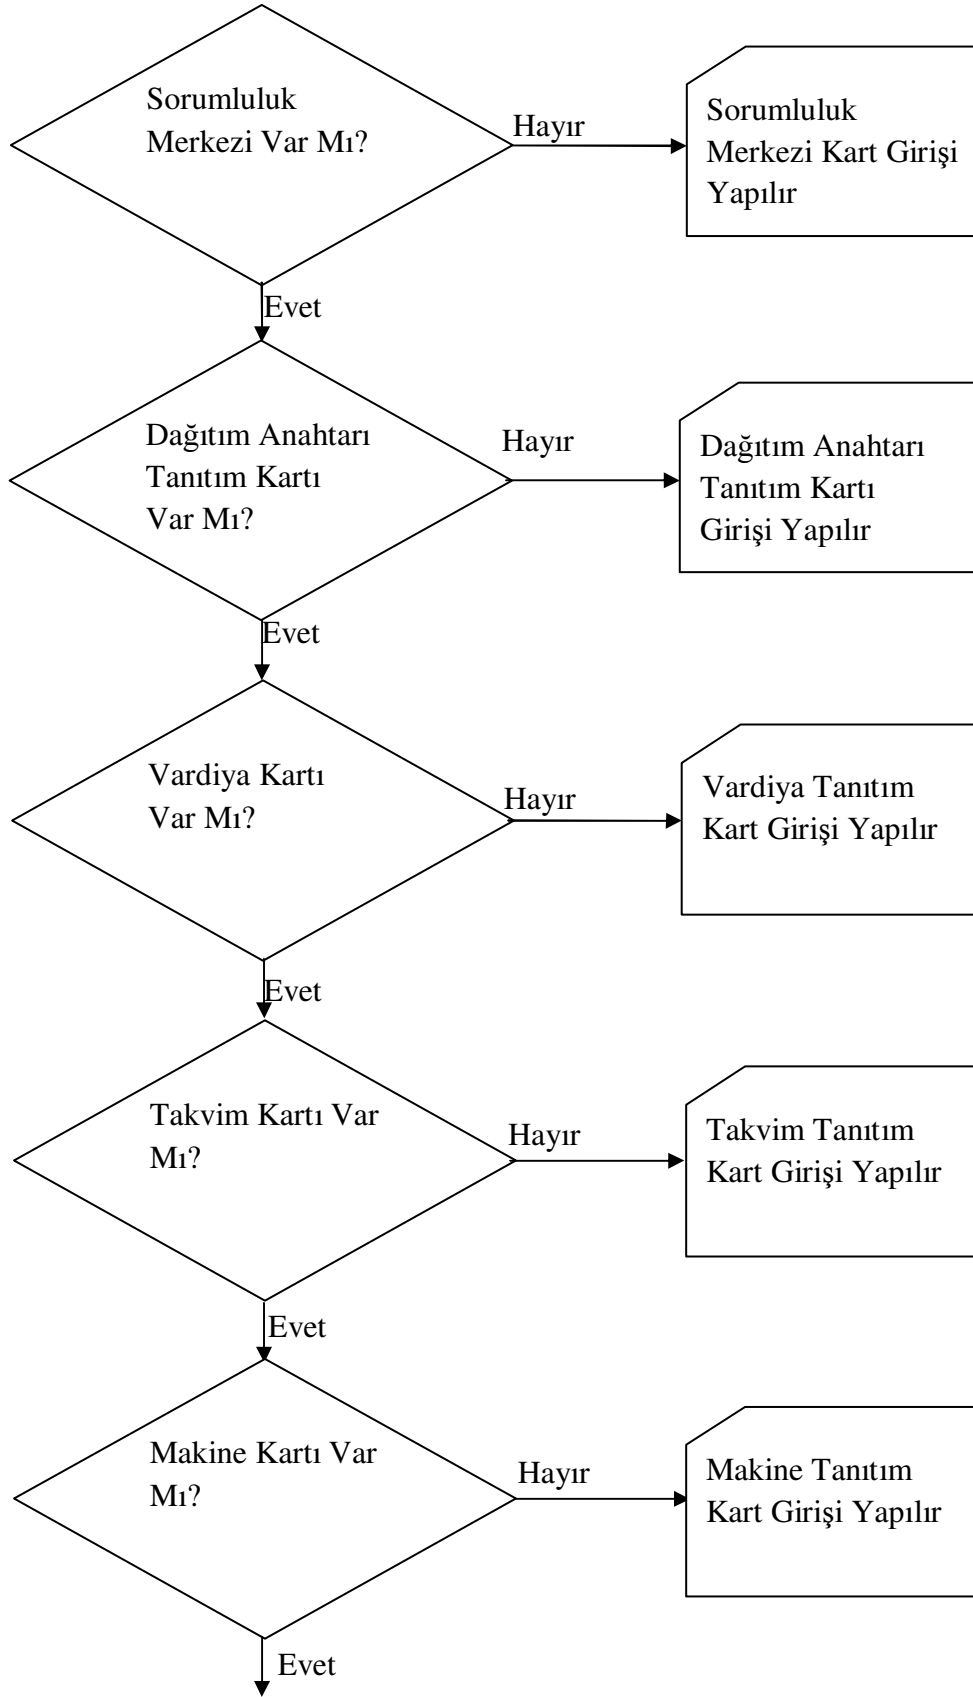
Sorumluluk Merkezi Var Mı?

Hayır

Sorumluluk Merkezi Kart Girişi Yapılır

Evet

Dağıtım Anahtarı Tanıtım Kartı Var Mı?

Hayır

Dağıtım Anahtarı Tanıtım Kartı Girişi Yapılır

Evet

Vardiya Kartı Var Mı?

Hayır

Vardiya Tanıtım Kart Girişi Yapılır

Evet

Takvim Kartı Var Mı?

Hayır

Takvim Tanıtım Kart Girişi Yapılır

Evet

Makine Kartı Var Mı?

Hayır

Makine Tanıtım Kart Girişi Yapılır

Evet